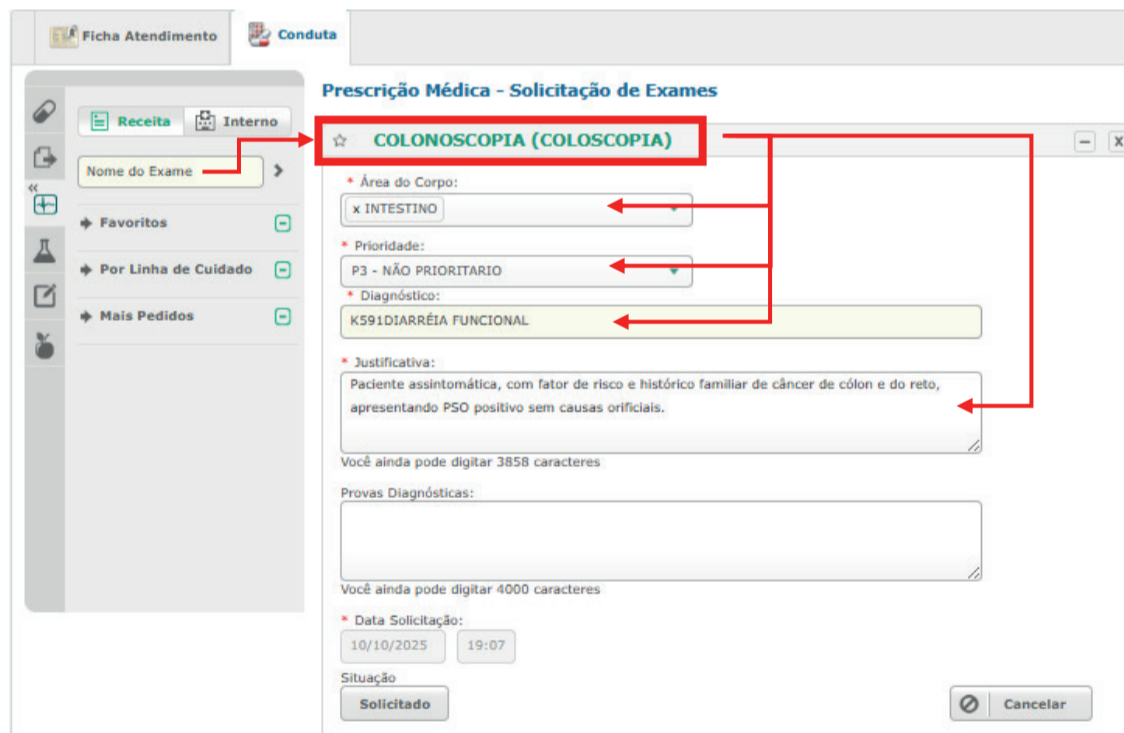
Ficha Atendimento
Conduta

Receita
Interno
Nome do Exame
Favoritos
Por Linha de Cuidado
Mais Pedidos

Prescrição Médica - Solicitação de Exames

COLONOSCOPIA (COLOSCOPIA)

* Área do Corpo:
x INTESTINO

* Prioridade:
P3 - NÃO PRIORITARIO

* Diagnóstico:
K591DIARRÉIA FUNCIONAL

* Justificativa:
Paciente assintomática, com fator de risco e histórico familiar de câncer de cólon e do reto, apresentando PSO positivo sem causas orificiais.

Você ainda pode digitar 3858 caracteres

Provas Diagnósticas:

Você ainda pode digitar 4000 caracteres

* Data Solicitação:
10/10/2025 19:07

Situação
Solicitado

Cancelar